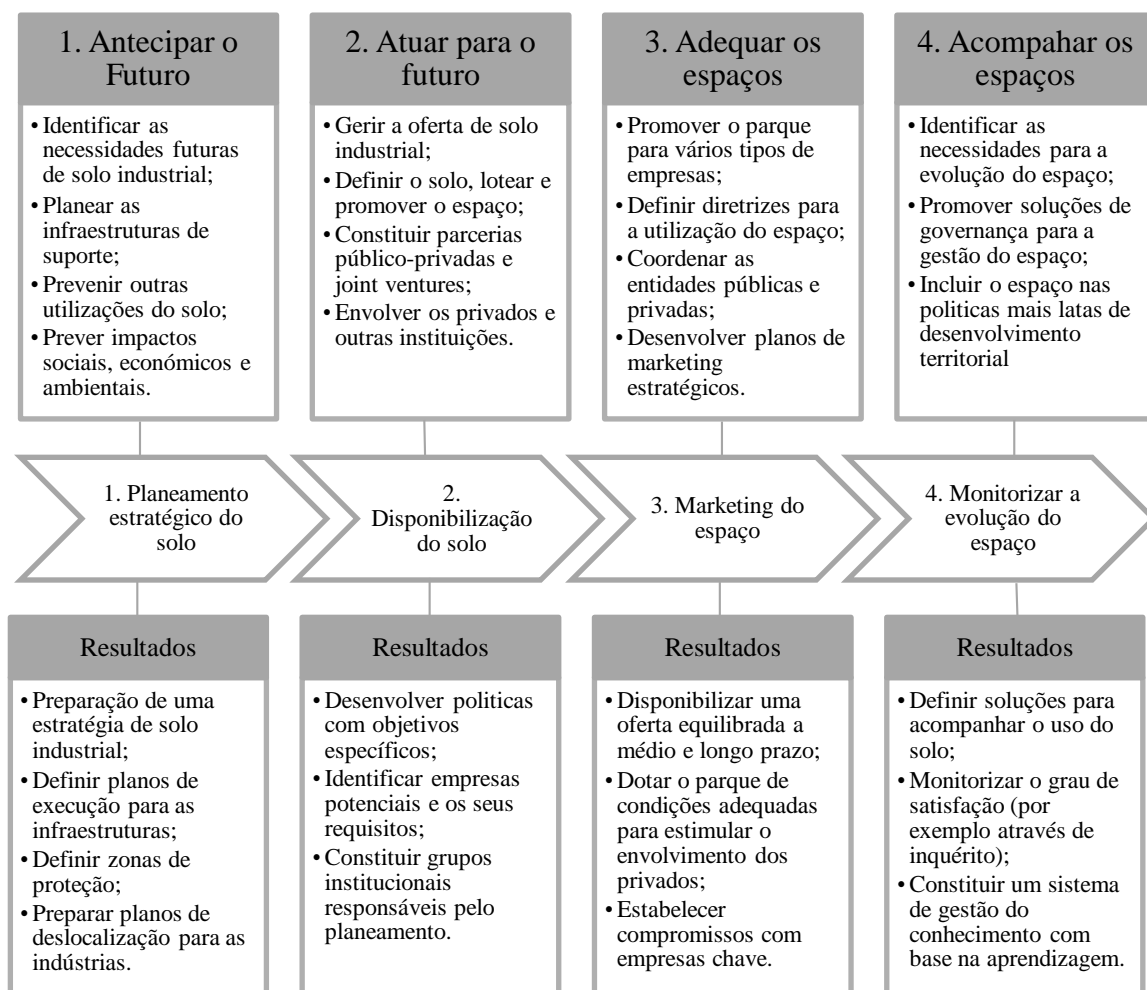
1. Antecipar o Futuro

• Identificar as necessidades futuras de solo industrial;
• Planear as infraestruturas de suporte;
• Prevenir outras utilizações do solo;
• Prever impactos sociais, económicos e ambientais.

2. Atuar para o futuro

• Gerir a oferta de solo industrial;
• Definir o solo, lotear e promover o espaço;
• Constituir parcerias público-privadas e joint ventures;
• Envolver os privados e outras instituições.

3. Adequar os espaços

• Promover o parque para vários tipos de empresas;
• Definir diretrizes para a utilização do espaço;
• Coordenar as entidades públicas e privadas;
• Desenvolver planos de marketing estratégicos.

4. Acompahar os espaços

• Identificar as necessidades para a evolução do espaço;
• Promover soluções de governança para a gestão do espaço;
• Incluir o espaço nas politicas mais latas de desenvolvimento territorial

1. Planeamento estratégico do solo

2. Disponibilização do solo

3. Marketing do espaço

4. Monitorizar a evolução do espaço

Resultados

• Preparação de uma estratégia de solo industrial;
• Definir planos de execução para as infraestruturas;
• Definir zonas de proteção;
• Preparar planos de deslocalização para as indústrias.

Resultados

• Desenvolver politicas com objetivos específicos;
• Identificar empresas potenciais e os seus requisitos;
• Constituir grupos institucionais responsáveis pelo planeamento.

Resultados

• Disponibilizar uma oferta equilibrada a médio e longo prazo;
• Dotar o parque de condições adequadas para estimular o envolvimento dos privados;
• Estabelecer compromissos com empresas chave.

Resultados

• Definir soluções para acompanhar o uso do solo;
• Monitorizar o grau de satisfação (por exemplo através de inquérito);
• Constituir um sistema de gestão do conhecimento com base na aprendizagem.